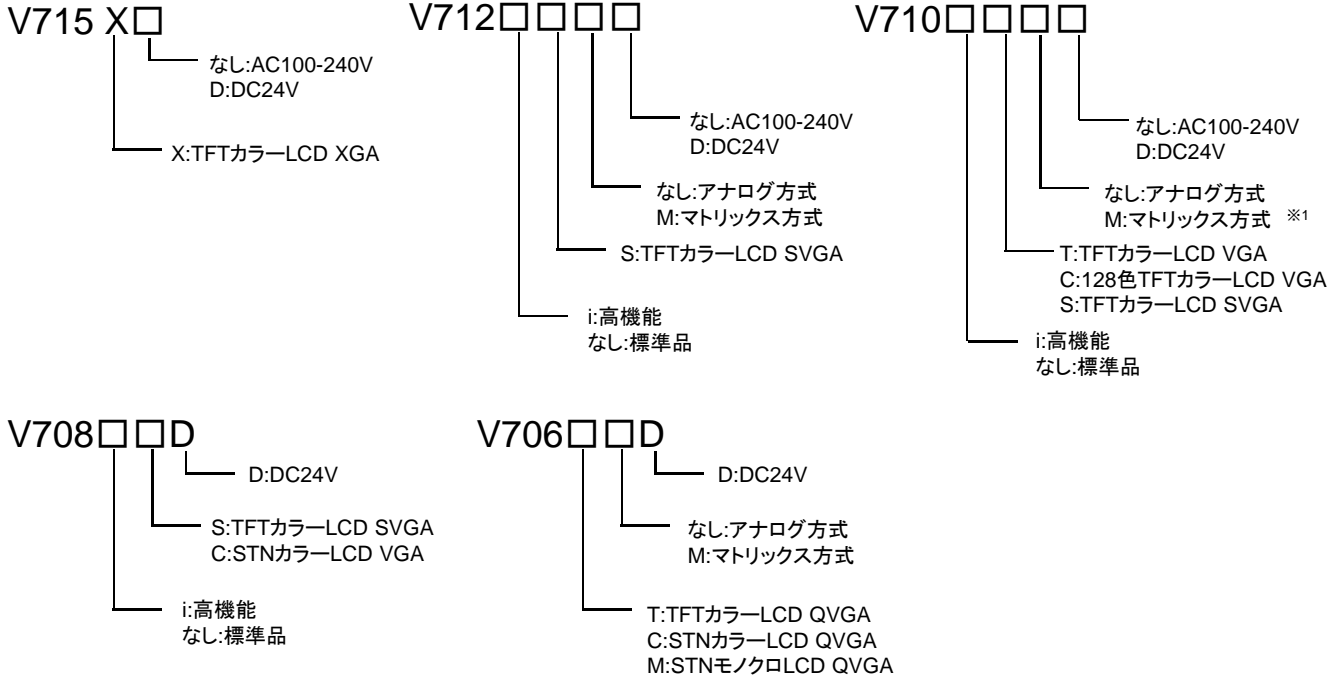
V715 X□

なし:AC100-240V
D:DC24V

X:TFTカラーLCD XGA

V712□□□□

なし:AC100-240V
D:DC24V

なし:アナログ方式
M:マトリックス方式

S:TFTカラーLCD SVGA

i:高機能
なし:標準品

V710□□□□

なし:AC100-240V
D:DC24V

なし:アナログ方式
M:マトリックス方式 ※1

T:TFTカラーLCD VGA
C:128色TFTカラーLCD VGA
S:TFTカラーLCD SVGA

i:高機能
なし:標準品

V708□□D

D:DC24V

S:TFTカラーLCD SVGA
C:STNカラーLCD VGA

i:高機能
なし:標準品

V706□□D

D:DC24V

なし:アナログ方式
M:マトリックス方式

T:TFTカラーLCD QVGA
C:STNカラーLCD QVGA
M:STNモノクロLCD QVGA